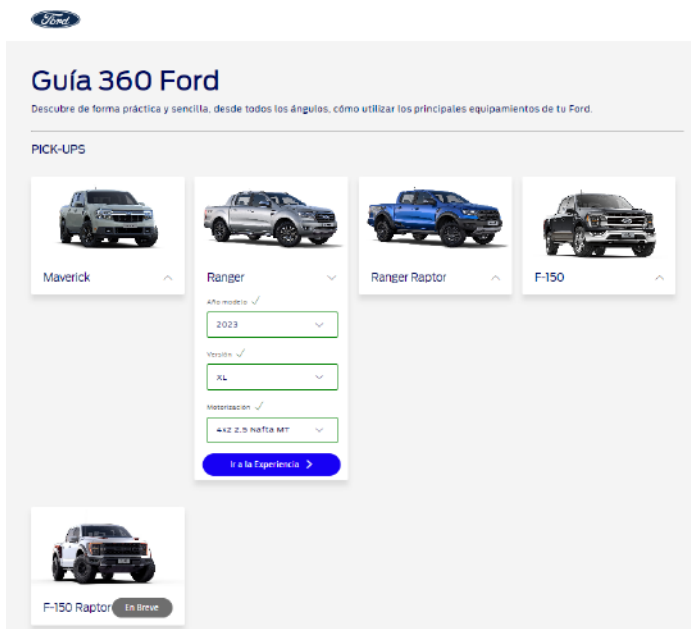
Ford

Guía 360 Ford

Descubre de forma práctica y sencilla, desde todos los ángulos, cómo utilizar los principales equipamientos de tu Ford.

PICK-UPS

Maverick

Ranger

Año modelo ✓

2023

Versión ✓

XL

Motorización ✓

4x2 2.5 Nafta MT

Ir a la Experiencia >

Ranger Raptor

F-150

F-150 Raptor

En Breve